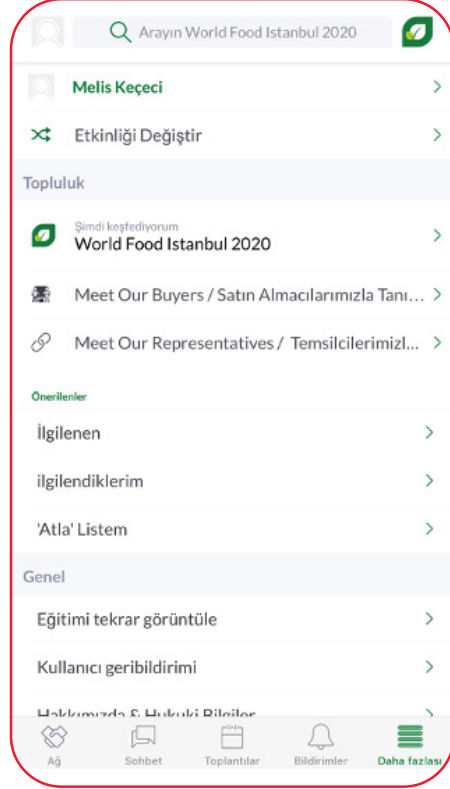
Arayın World Food Istanbul 2020

Melis Keçeci

Etkinliği Değiştir

Topluluk

Şimdi keşfediyorum
World Food Istanbul 2020

Meet Our Buyers / Satın Almacılarımızla Tanı...

Meet Our Representatives / Temsilcilerimizl...

Önerilenler

İlgilenen

ilgilendiklerim

'Atla' Listem

Genel

Eğitimi tekrar görüntüle

Kullanıcı geribildirimi

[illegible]

Ağ

Sohbet

Toplantılar

Bildirimler

Daha fazlası